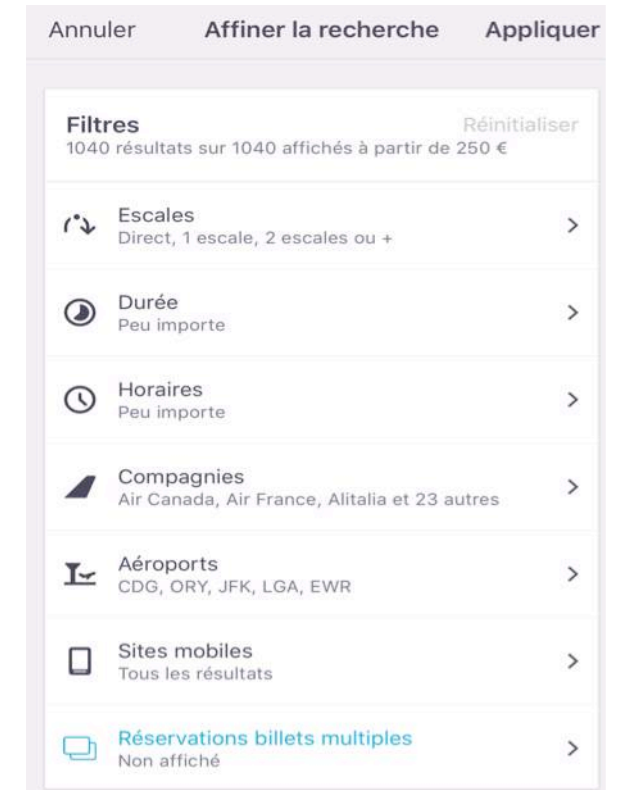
Annuler Affiner la recherche Appliquer

Filtres
Réinitialiser
1040 résultats sur 1040 affichés à partir de 250 €

Escales
Direct, 1 escale, 2 escales ou +
>

Durée
Peu importe
>

Horaires
Peu importe
>

Compagnies
Air Canada, Air France, Alitalia et 23 autres
>

Aéroports
CDG, ORY, JFK, LGA, EWR
>

Sites mobiles
Tous les résultats
>

Réservations billets multiples
Non affiché
>